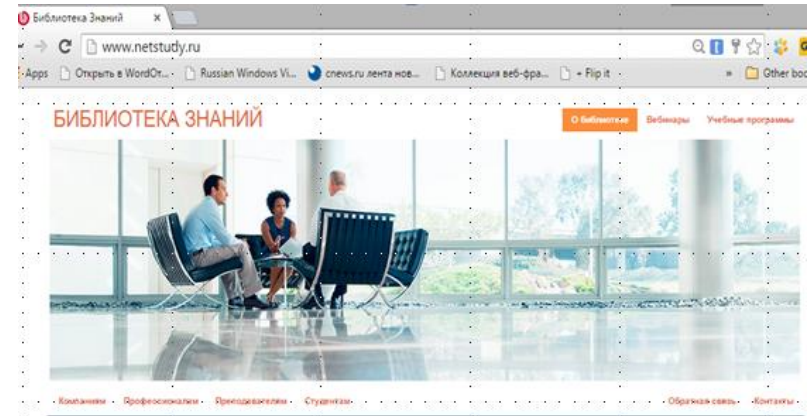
Библиотека Знаний ×

www.netstudy.ru

Apps Открыть в WordOr... Russian Windows Vi... cnews.ru лента нов... Коллекция веб-фра... + Flip it » Other bo

БИБЛИОТЕКА ЗНАНИЙ

О Библиотеке Вебинары Учебные программы

Компаниям · Профессионалам · Преподавателям · Студентам · Обратная связь · Контакты